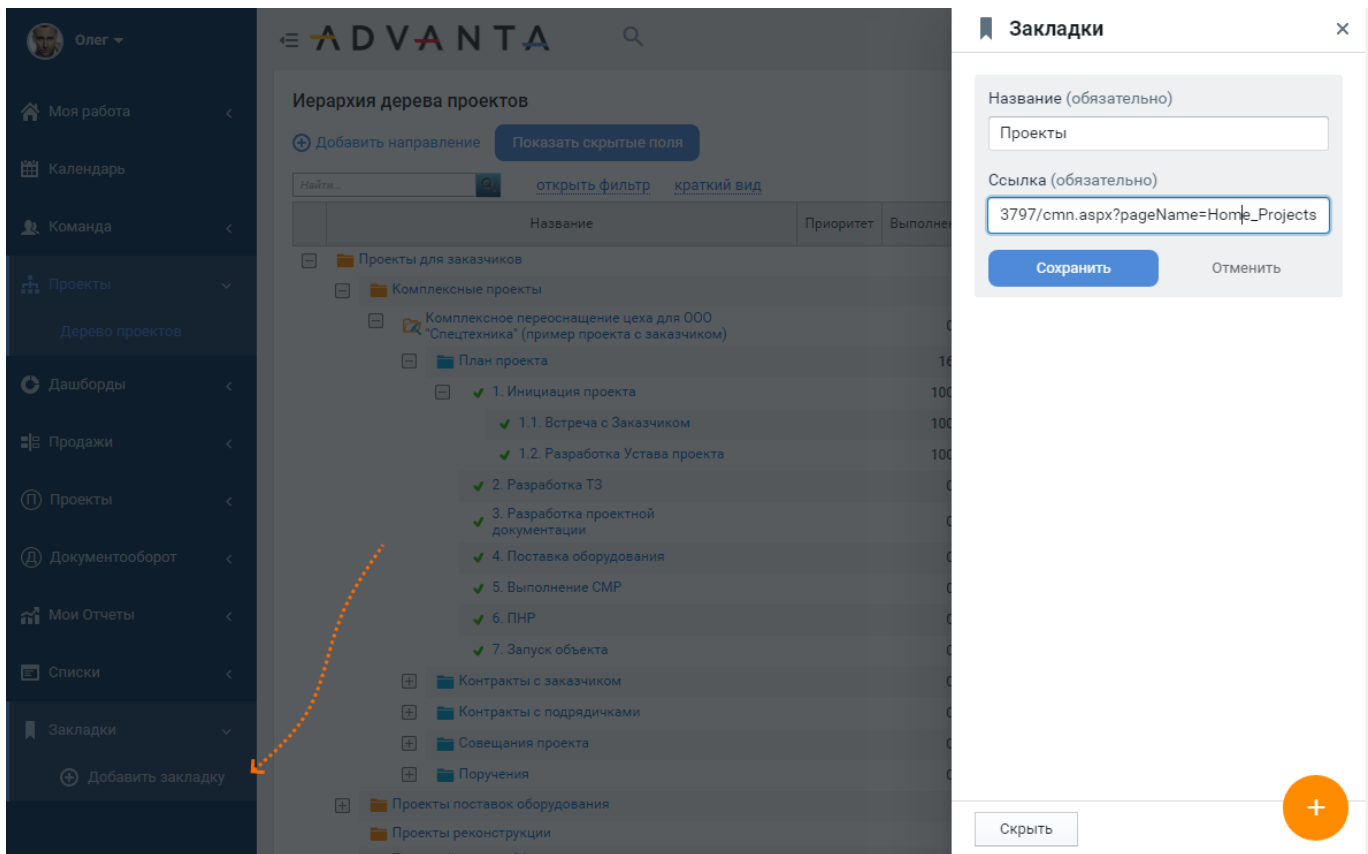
Олег

Моя работа
Календарь
Команда
Проекты
Дерево проектов
Дашборды
Продажи
Проекты
Документооборот
Мои Отчеты
Списки
Закладки
Добавить закладку

ADVANTA

Иерархия дерева проектов

Добавить направление
Показать скрытые поля

Найти...
открыть фильтр
краткий вид

| Название | Приоритет | Выполнен |
|---|---|---|
| Проекты для заказчиков | | |
| Комплексные проекты | | |
| Комплексное переоснащение цеха для ООО "Спецтехника" (пример проекта с заказчиком) | | 0 |
| План проекта | | 16 |
| 1. Инициация проекта | | 100 |
| 1.1. Встреча с Заказчиком | | 100 |
| 1.2. Разработка Устава проекта | | 100 |
| 2. Разработка ТЗ | | 0 |
| 3. Разработка проектной документации | | 0 |
| 4. Поставка оборудования | | 0 |
| 5. Выполнение СМР | | 0 |
| 6. ПНР | | 0 |
| 7. Запуск объекта | | 0 |
| Контракты с заказчиком | | 0 |
| Контракты с подрядчиками | | 0 |
| Совещания проекта | | 0 |
| Поручения | | 0 |
| Проекты поставок оборудования | | |
| Проекты реконструкции | | |

Закладки

Название (обязательно)
Проекты

Ссылка (обязательно)
3797/cmn.aspx?pageName=Home_Projects

Сохранить
Отменить

Скрыть
+